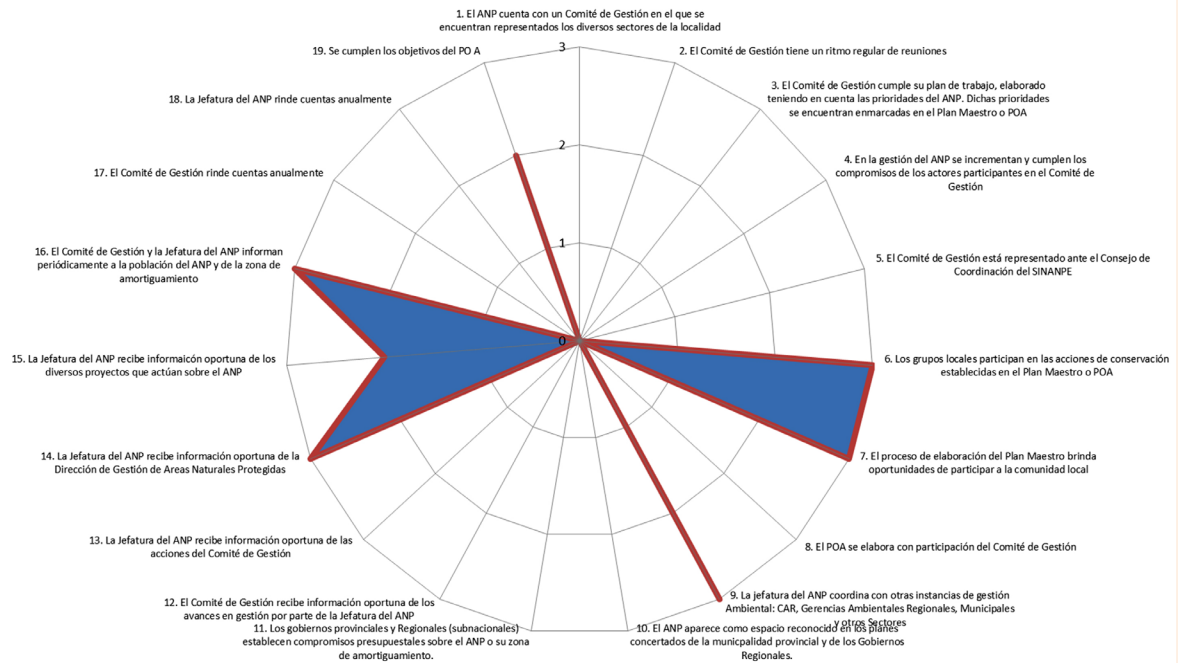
1. El ANP cuenta con un Comité de Gestión en el que se encuentran representados los diversos sectores de la localidad

3

2

1

0

2. El Comité de Gestión tiene un ritmo regular de reuniones

3. El Comité de Gestión cumple su plan de trabajo, elaborado teniendo en cuenta las prioridades del ANP. Dichas prioridades se encuentran enmarcadas en el Plan Maestro o POA

4. En la gestión del ANP se incrementan y cumplen los compromisos de los actores participantes en el Comité de Gestión

5. El Comité de Gestión está representado ante el Consejo de Coordinación del SINANPE

6. Los grupos locales participan en las acciones de conservación establecidas en el Plan Maestro o POA

7. El proceso de elaboración del Plan Maestro brinda oportunidades de participar a la comunidad local

8. El POA se elabora con participación del Comité de Gestión

9. La jefatura del ANP coordina con otras instancias de gestión Ambiental: CAR, Gerencias Ambientales Regionales, Municipales y otros Sectores

10. El ANP aparece como espacio reconocido en los planes concertados de la municpalidad provincial y de los Gobiernos Regionales.

11. Los gobiernos provinciales y Regionales (subnacionales) establecen compromisos presupuestales sobre el ANP o su zona de amortiguamiento.

12. El Comité de Gestión recibe información oportuna de los avances en gestión por parte de la Jefatura del ANP

13. La Jefatura del ANP recibe información oportuna de las acciones del Comité de Gestión

14. La Jefatura del ANP recibe información oportuna de la Dirección de Gestión de Areas Naturales Protegidas

15. La Jefatura del ANP recibe informaicón oportuna de los diversos proyectos que actúan sobre el ANP

16. El Comité de Gestión y la Jefatura del ANP informan periódicamente a la población del ANP y de la zona de amortiguamiento

17. El Comité de Gestión rinde cuentas anualmente

18. La Jefatura del ANP rinde cuentas anualmente

19. Se cumplen los objetivos del PO A